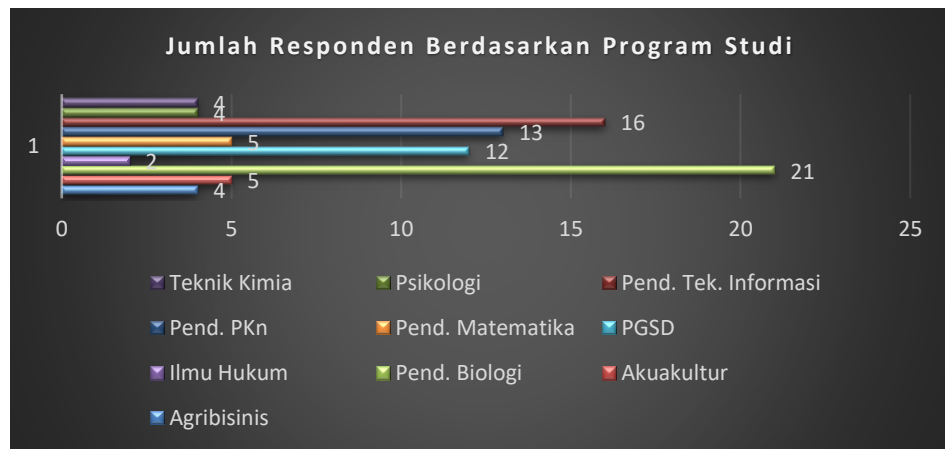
Jumlah Responden Berdasarkan Program Studi

1

4
4
16
13
5
12
2
21
5
4

0 5 10 15 20 25

Teknik Kimia
Psikologi
Pend. Tek. Informasi
Pend. PKn
Pend. Matematika
PGSD
Ilmu Hukum
Pend. Biologi
Akuakultur
Agribisinis